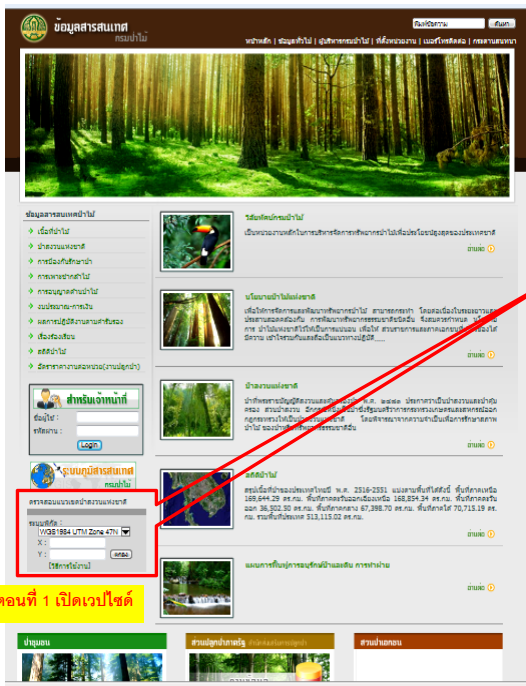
ข้อมูลสารสนเทศ กรมป่าไม้

ค้นหา

หน้าหลัก | ข้อมูลทั่วไป | ผู้บริหารกรมป่าไม้ | ที่ตั้งหน่วยงาน | เบอร์โทรติดต่อ | กระดานสนทนา

ข้อมูลสารสนเทศป่าไม้

เนื้อที่ป่าไม้

ป่าสงวนแห่งชาติ

การป้องกันรักษาป่า

การเพาะชำกล้าไม้

การอนุญาตป่าไม้

งบประมาณ-การเงิน

ผลการปฏิบัติงานตามคำรับรอง

เรื่องร้องเรียน

สถิติป่าไม้

อัตรากำลังรายหน่วยงาน(งานปลูกป่า)

สำหรับเจ้าหน้าที่

ชื่อผู้ใช้ :

รหัสผ่าน :

Login

ระบบภูมิสารสนเทศ กรมป่าไม้

ตรวจสอบแนวเขตป่าสงวนแห่งชาติ

ระบบพิกัด :

WGS1984 UTM Zone 47N

X :

Y :

ตกลง

[วิธีการใช้งาน]

ตอนที่ 1 เปิดเวปไซด์

วิสัยทัศน์กรมป่าไม้

เป็นหน่วยงานหลักในการบริหารจัดการทรัพยากรป่าไม้เพื่อประโยชน์สุขของประเทศชาติ

อ่านต่อ

นโยบายป่าไม้แห่งชาติ

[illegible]

อ่านต่อ

ป่าสงวนแห่งชาติ

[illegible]

อ่านต่อ

สถิติป่าไม้

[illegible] พ.ศ. 2516-2551 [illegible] 168,644.29 ตร.กม. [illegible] 168,854.34 ตร.กม. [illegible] 36,302.50 ตร.กม. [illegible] 67,398.70 ตร.กม. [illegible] 70,715.19 ตร.กม. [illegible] 513,115.02 ตร.กม.

อ่านต่อ

แผนการฟื้นฟูการอนุรักษ์ป่าและดิน การทำฝาย

อ่านต่อ

ป่าภูมอบ

สวนปลูกป่าภาคเอกชน

สวนป่าเอกชน